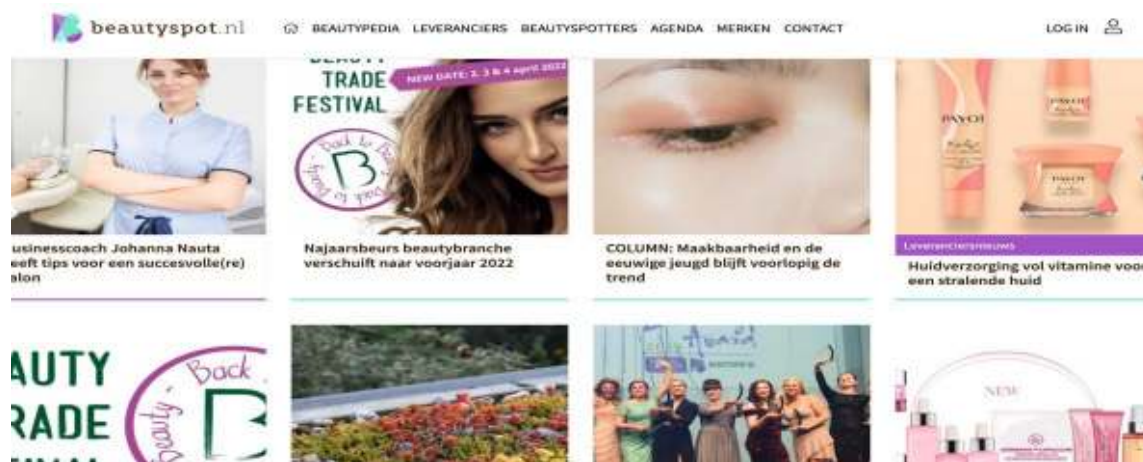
beautyspot.nl

BEAUTYPEDIA LEVERANCIERS BEAUTYSPOTTERS AGENDA MERKEN CONTACT

LOG IN

usinesscoach Johanna Nauta eeft tips voor een succesvolle(re) alon

BEAUTY TRADE FESTIVAL

NEW DATE: 2, 3 & 4 april 2022

Back to Beauty

Najaarsbeurs beautybranche verschuift naar voorjaar 2022

COLUMN: Maakbaarheid en de eeuwige jeugd blijft voorlopig de trend

PAYOT

Leveranciersnieuws

Huidverzorging vol vitamine voo een stralende huid

AUTY RADE

Back Beauty B

Award

NEW